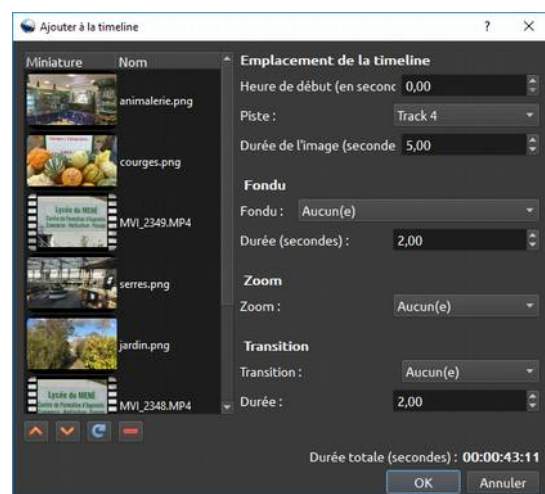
Ajouter à la timeline

?
X

Miniature
Nom

animalerie.png

courges.png

Lycée du MENÉ
MVI_2349.MP4

serres.png

jardin.png

Lycée du MENÉ
MVI_2348.MP4

Emplacement de la timeline

Heure de début (en seconc 0,00

Piste : Track 4

Durée de l'image (seconde 5,00

Fondu

Fondu : Aucun(e)

Durée (secondes) : 2,00

Zoom

Zoom : Aucun(e)

Transition

Transition : Aucun(e)

Durée : 2,00

Durée totale (secondes) : 00:00:43:11

OK
Annuler